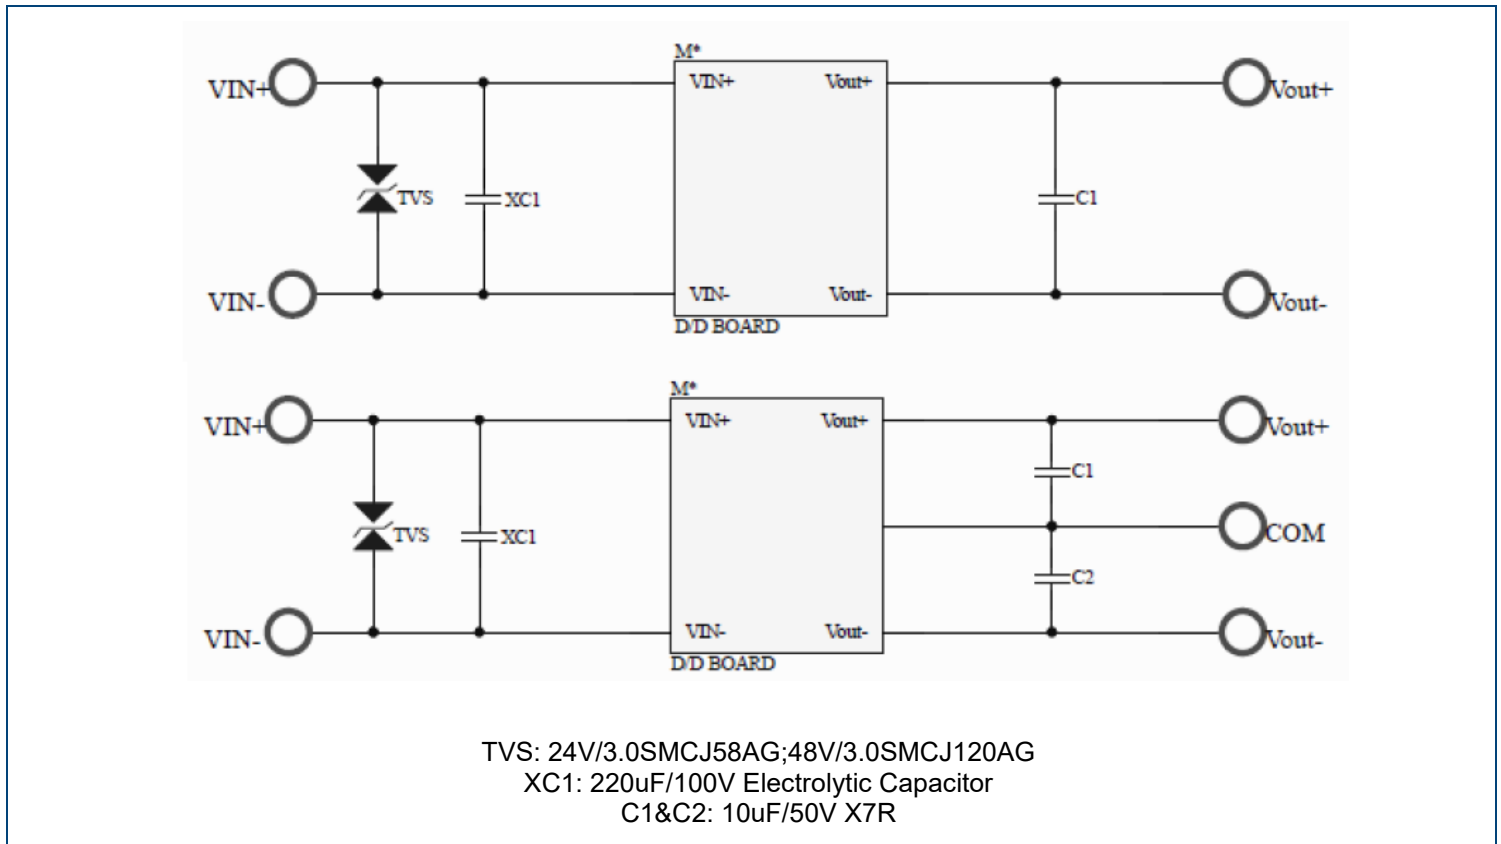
M*

VIN+

VIN+

Vout+

Vout+

TVS

XC1

C1

VIN-

VIN-

Vout-

Vout-

D/D BOARD

M*

VIN+

VIN+

Vout+

Vout+

C1

TVS

XC1

COM

C2

VIN-

VIN-

Vout-

Vout-

D/D BOARD

TVS: 24V/3.0SMCJ58AG;48V/3.0SMCJ120AG
XC1: 220uF/100V Electrolytic Capacitor
C1&C2: 10uF/50V X7R